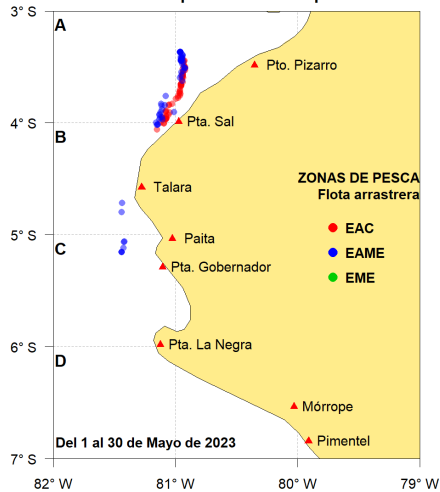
3° S
A
Pto. Pizarro
4° S
B
Pta. Sal
ZONAS DE PESCA
Flota arrastrera
Talara
5° S
C
Paita
EAC
EAME
EME
Pta. Gobernador
6° S
D
Pta. La Negra
Mórrope
Pimentel
Del 1 al 30 de Mayo de 2023
7° S
82° W
81° W
80° W
79° W